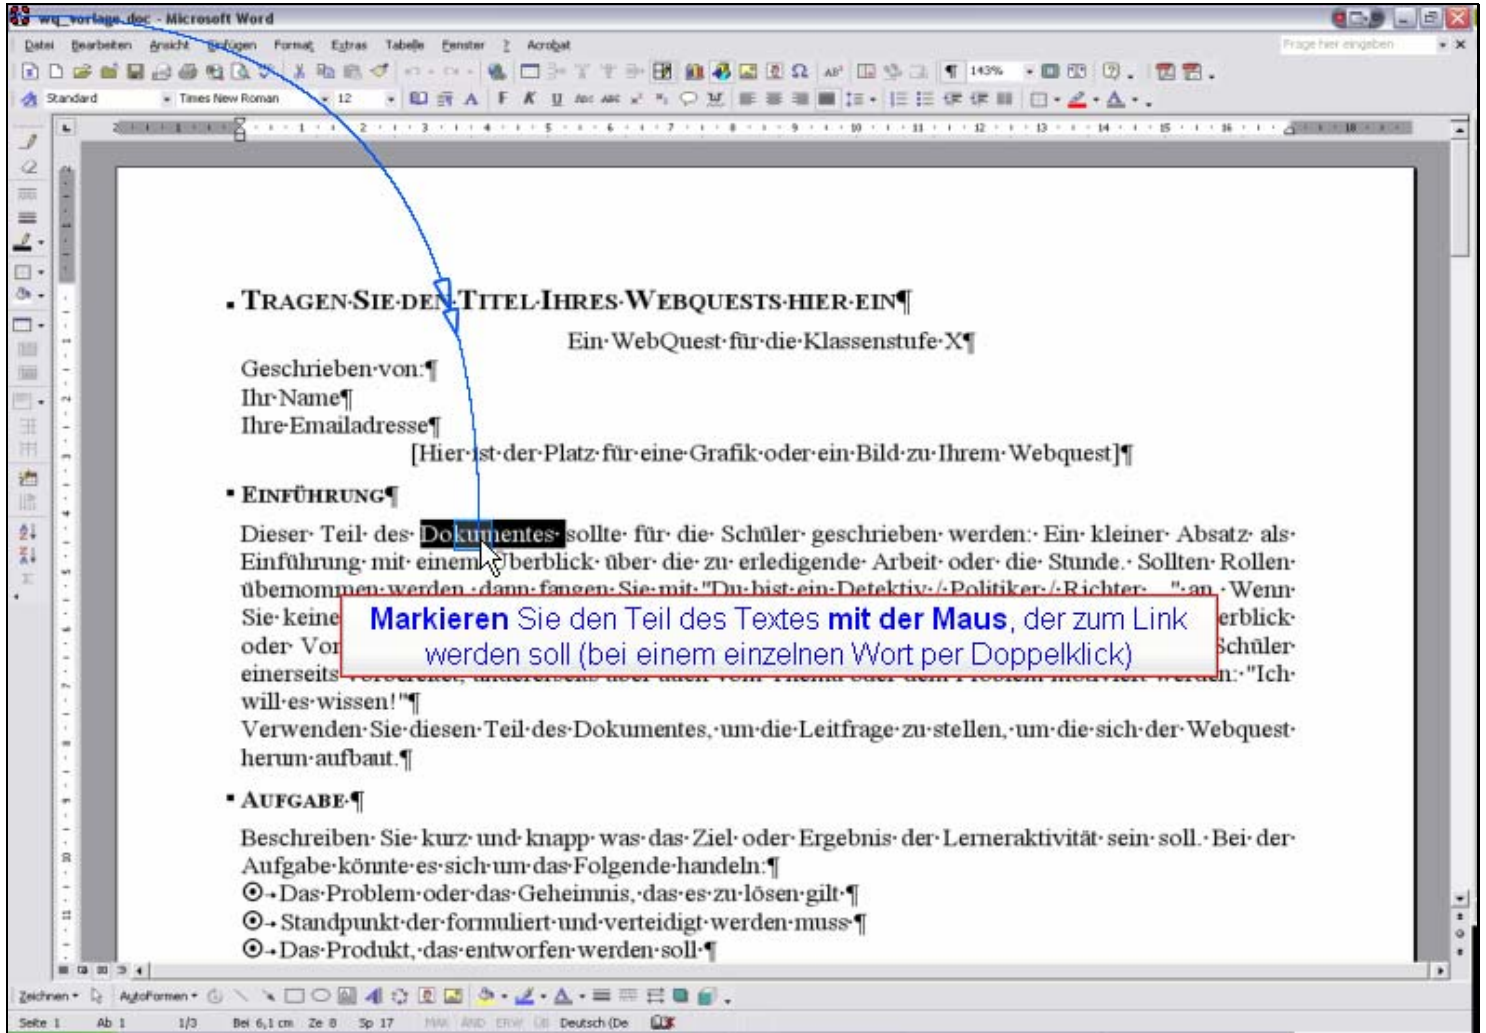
wq_vorlage.doc - Microsoft Word

Datei Bearbeiten Ansicht Einfügen Format Extras Tabelle Fenster ? Acrobat

Frage hier eingeben

Standard · Times New Roman · 12 · 143%

TRAGEN SIE DEN TITEL IHRES WEBQUESTS HIER EIN¶

Ein WebQuest für die Klassenstufe X¶

Geschrieben von:¶
Ihr Name¶
Ihre Emailadresse¶

[Hier ist der Platz für eine Grafik oder ein Bild zu Ihrem Webquest]¶

EINFÜHRUNG¶

Dieser Teil des Dokumentes sollte für die Schüler geschrieben werden: Ein kleiner Absatz als Einführung mit einem Überblick über die zu erledigende Arbeit oder die Stunde. Sollten Rollen übernommen werden, dann fangen Sie mit "Du bist ein Detektiv / Politiker / Richter ..." an. Wenn Sie keine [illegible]erblick oder Vo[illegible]Schüler einerseits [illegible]n: "Ich will es wissen!"¶

Markieren Sie den Teil des Textes mit der Maus, der zum Link werden soll (bei einem einzelnen Wort per Doppelklick)

Verwenden Sie diesen Teil des Dokumentes, um die Leitfrage zu stellen, um die sich der Webquest herum aufbaut.¶

AUFGABE¶

Beschreiben Sie kurz und knapp was das Ziel oder Ergebnis der Lerneraktivität sein soll. Bei der Aufgabe könnte es sich um das Folgende handeln:¶
Das Problem oder das Geheimnis, das es zu lösen gilt¶
Standpunkt der formuliert und verteidigt werden muss¶
Das Produkt, das entworfen werden soll¶

Zeichnen · AutoFormen

Seite 1 Ab 1 1/3 Bei 6,1 cm Ze 8 Sp 17 MAK ÄND ERW ÜB Deutsch (De